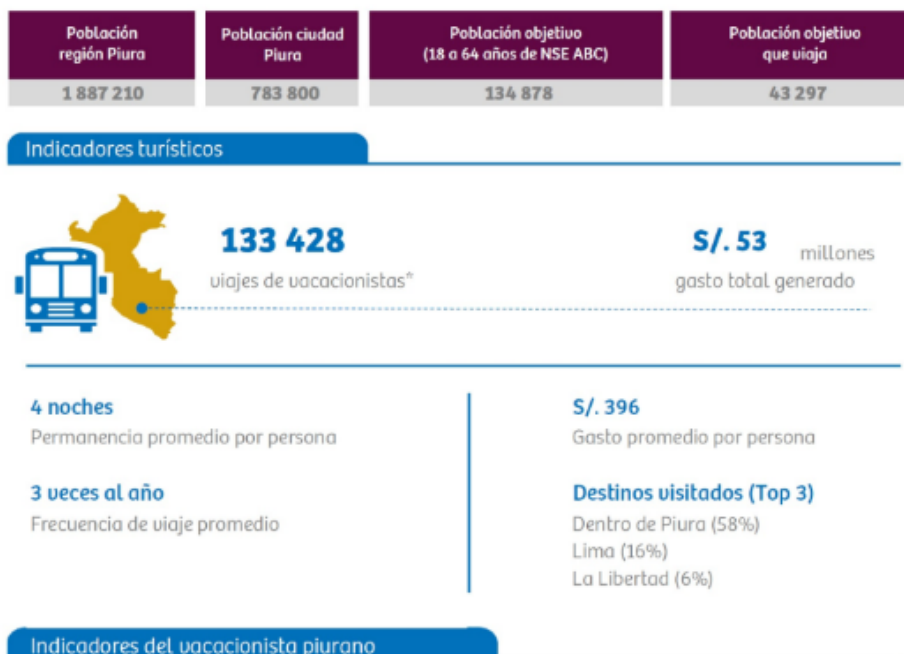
| Población región Piura | Población ciudad Piura | Población objetivo (18 a 64 años de NSE ABC) | Población objetivo que viaja |
|---|---|---|---|
| 1 887 210 | 783 800 | 134 878 | 43 297 |

Indicadores turísticos

133 428
viajes de vacacionistas*

S/. 53 millones
gasto total generado

4 noches
Permanencia promedio por persona

3 veces al año
Frecuencia de viaje promedio

S/. 396
Gasto promedio por persona

Destinos visitados (Top 3)
Dentro de Piura (58%)
Lima (16%)
La Libertad (6%)

Indicadores del vacacionista piurano